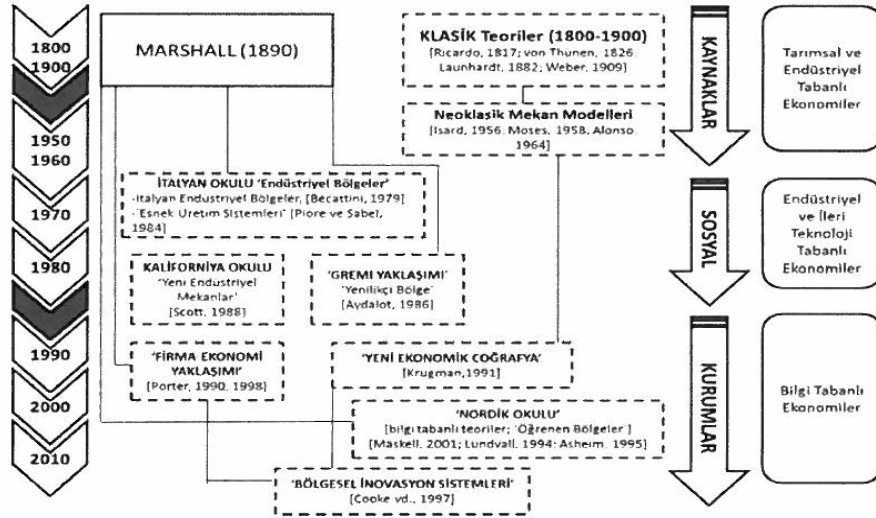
1800
1900
1950
1960
1970
1980
1990
2000
2010

MARSHALL (1890)

KLASİK Teoriler (1800-1900)
[Ricardo, 1817; von Thünen, 1826, Launhardt, 1882; Weber, 1909]

Neoklasik Mekan Modelleri
[Isard, 1956. Moses, 1958, Alonso, 1964]

İTALYAN OKULU 'Endüstriyel Bölgeler'
-İtalyan Endüstriyel Bölgeler, [Becattini, 1979]
- 'Esnek Üretim Sistemleri' [Piore ve Sabel, 1984]

KALİFORNİYA OKULU
'Yeni Endüstriyel Mekanlar'
[Scott, 1988]

'GREMİ YAKLAŞIMI'
'Yenilikçi Bölge'
[Aydalot, 1986]

'FİRMA EKONOMİ YAKLAŞIMI'
[Porter, 1990, 1998]

'YENİ EKONOMİK COĞRAFYA'
[Krugman,1991]

'NORDİK OKULU'
[bilgi tabanlı teoriler; 'Öğrenen Bölgeler']
[Maskell, 2001; Lundvall, 1994; Asheim, 1995]

'BÖLGESEL İNOVASYON SİSTEMLERİ'
[Cooke vd., 1997]

KAYNAKLAR

SOSYAL

KURUMLAR

Tarımsal ve Endüstriyel Tabanlı Ekonomiler

Endüstriyel ve İleri Teknoloji Tabanlı Ekonomiler

Bilgi Tabanlı Ekonomiler